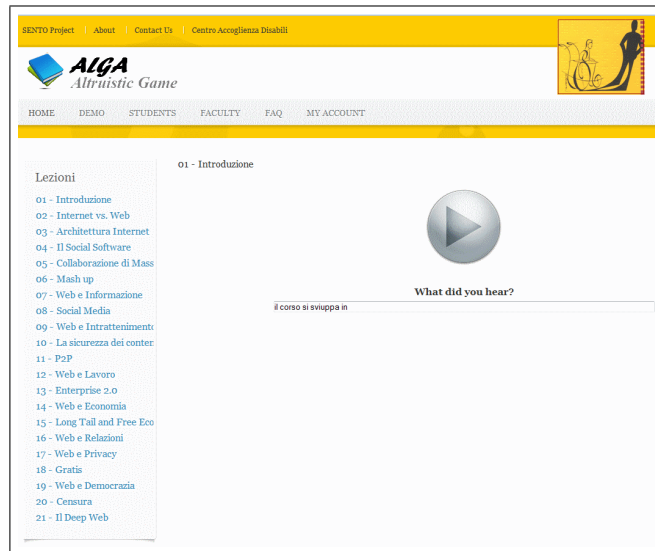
SENTO Project | About | Contact Us | Centro Accoglienza Disabili

ALGA
Altruistic Game

HOME DEMO STUDENTS FACULTY FAQ MY ACCOUNT

Lezioni
01 - Introduzione
02 - Internet vs. Web
03 - Architettura Internet
04 - Il Social Software
05 - Collaborazione di Mass
06 - Mash up
07 - Web e Informazione
08 - Social Media
09 - Web e Intratteniment
10 - La sicurezza dei conter
11 - P2P
12 - Web e Lavoro
13 - Enterprise 2.0
14 - Web e Economia
15 - Long Tail and Free Eco
16 - Web e Relazioni
17 - Web e Privacy
18 - Gratis
19 - Web e Democrazia
20 - Censura
21 - Il Deep Web

01 - Introduzione

What did you hear?
il corso si sviluppa in